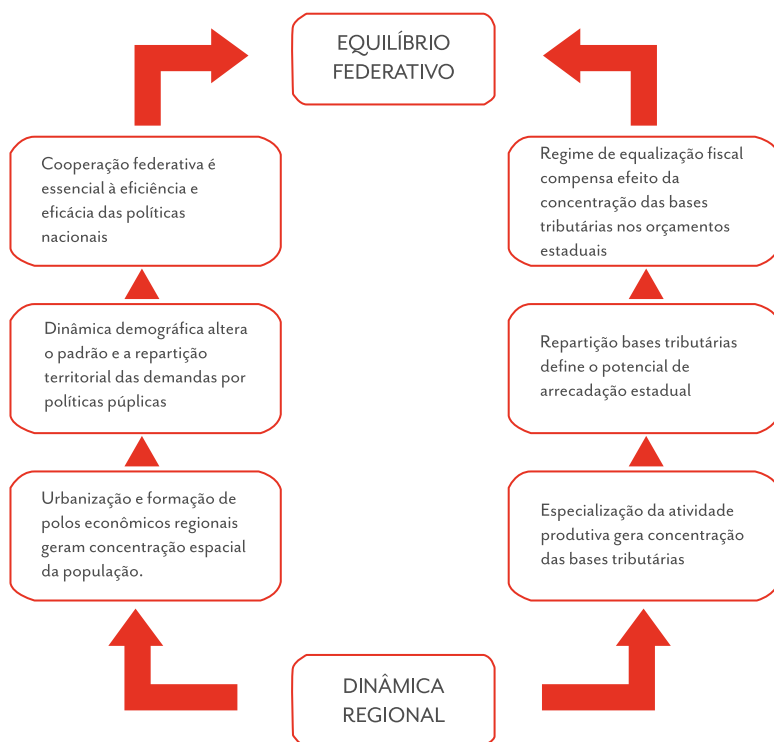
EQUILÍBRIO FEDERATIVO

Cooperação federativa é essencial à eficiência e eficácia das políticas nacionais

Dinâmica demográfica altera o padrão e a repartição territorial das demandas por políticas púplicas

Urbanização e formação de polos econômicos regionais geram concentração espacial da população.

Regime de equalização fiscal compensa efeito da concentração das bases tributárias nos orçamentos estaduais

Repartição bases tributárias define o potencial de arrecadação estadual

Especialização da atividade produtiva gera concentração das bases tributárias

DINÂMICA REGIONAL